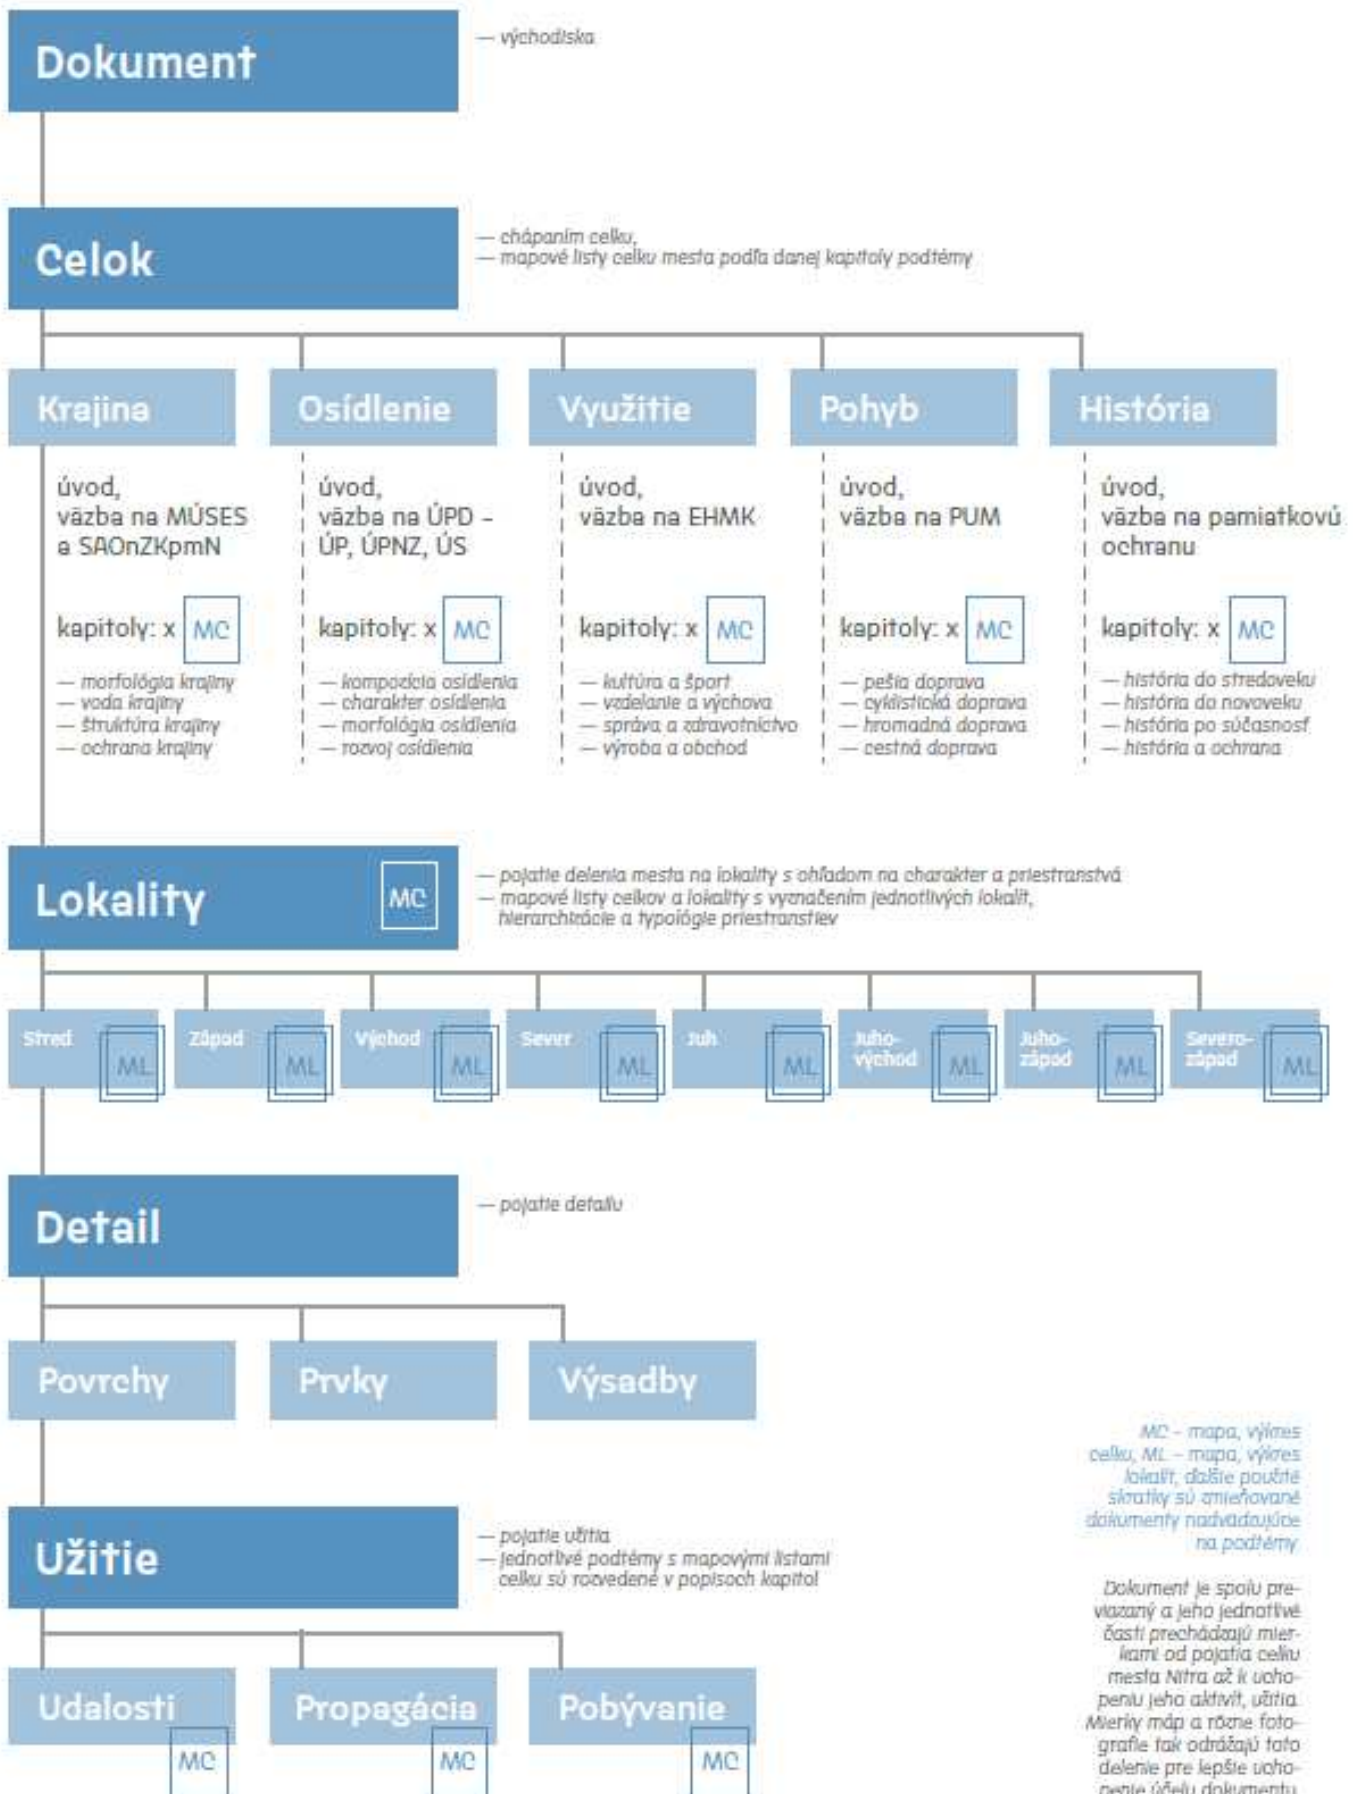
Dokument

— východiská

Celok

— chápaním celku,
— mapové listy celku mesta podľa danej kapitoly podtémy

Krajina

úvod, väzba na MÚSES a SAOnZKpmN

kapitoly: x MC

— morfológia krajiny
— voda krajiny
— štruktúra krajiny
— ochrana krajiny

Osídlenie

úvod, väzba na ÚPD – ÚP, ÚPNZ, ÚS

kapitoly: x MC

— kompozícia osídlenia
— charakter osídlenia
— morfológia osídlenia
— rozvoj osídlenia

Využitie

úvod, väzba na EHMK

kapitoly: x MC

— kultúra a šport
— vzdelanie a výchova
— správa a zdravotníctvo
— výroba a obchod

Pohyb

úvod, väzba na PUM

kapitoly: x MC

— pešia doprava
— cyklistická doprava
— hromadná doprava
— cestná doprava

História

úvod, väzba na pamiatkovú ochranu

kapitoly: x MC

— história do stredoveku
— história do novoveku
— história po súčasnosť
— história a ochrana

Lokality MC

— pojatie delenia mesta na lokality s ohľadom na charakter a priestranstvá
— mapové listy celkov a lokality s vyznačením jednotlivých lokalít, hierarchizácie a typológie priestranstiev

Stred ML
Západ ML
Východ ML
Sever ML
Juh ML
Juhovýchod ML
Juhozápad ML
Severozápad ML

Detail

— pojatie detailu

Povrchy
Prvky
Výsadby

Užitie

— pojatie užitia
— jednotlivé podtémy s mapovými listami celku sú rozvedené v popisoch kapitol

Udalosti MC
Propagácia MC
Pobývanie MC

MC – mapa, výkres celku, ML – mapa, výkres lokalít, ďalšie použité skratky sú zmieňované dokumenty nadväzujúce na podtémy

Dokument je spolu previazaný a jeho jednotlivé časti prechádzajú mierkami od pojatia celku mesta Nitra až k uchopeniu jeho aktivít, užitia. Mierky máp a rôzne fotografie tak odrážajú toto delenie pre lepšie uchopenie účelu dokumentu.